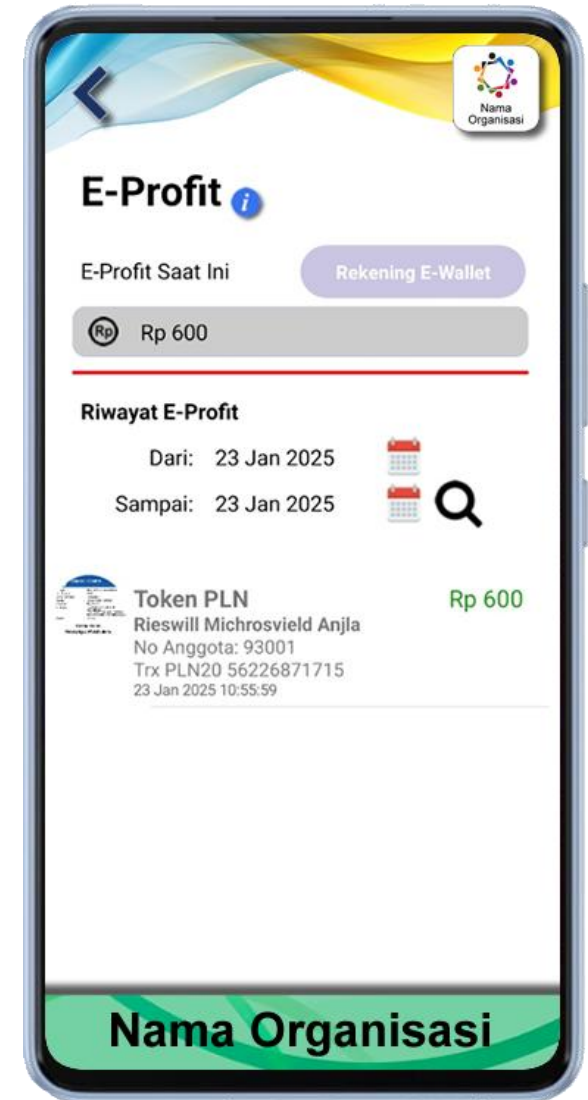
Nama Organisasi

E-Profit

E-Profit Saat Ini

Rekening E-Wallet

Rp 600

Riwayat E-Profit

Dari: 23 Jan 2025

Sampai: 23 Jan 2025

Token PLN
Rieswill Michrosvield Anjla
No Anggota: 93001
Trx PLN20 56226871715
23 Jan 2025 10:55:59

Rp 600

Nama Organisasi